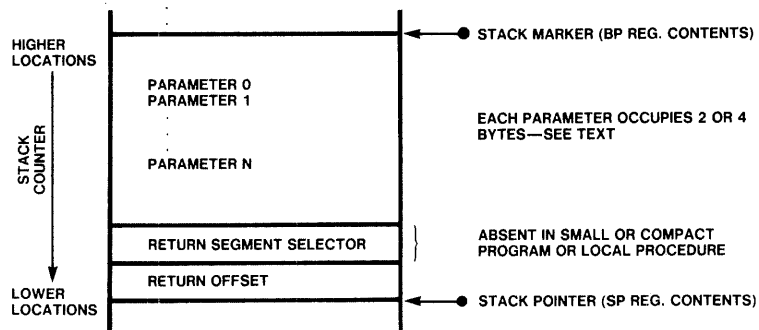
HIGHER LOCATIONS

STACK COUNTER

LOWER LOCATIONS

STACK MARKER (BP REG. CONTENTS)

PARAMETER 0
PARAMETER 1

PARAMETER N

EACH PARAMETER OCCUPIES 2 OR 4 BYTES—SEE TEXT

RETURN SEGMENT SELECTOR

ABSENT IN SMALL OR COMPACT PROGRAM OR LOCAL PROCEDURE

RETURN OFFSET

STACK POINTER (SP REG. CONTENTS)